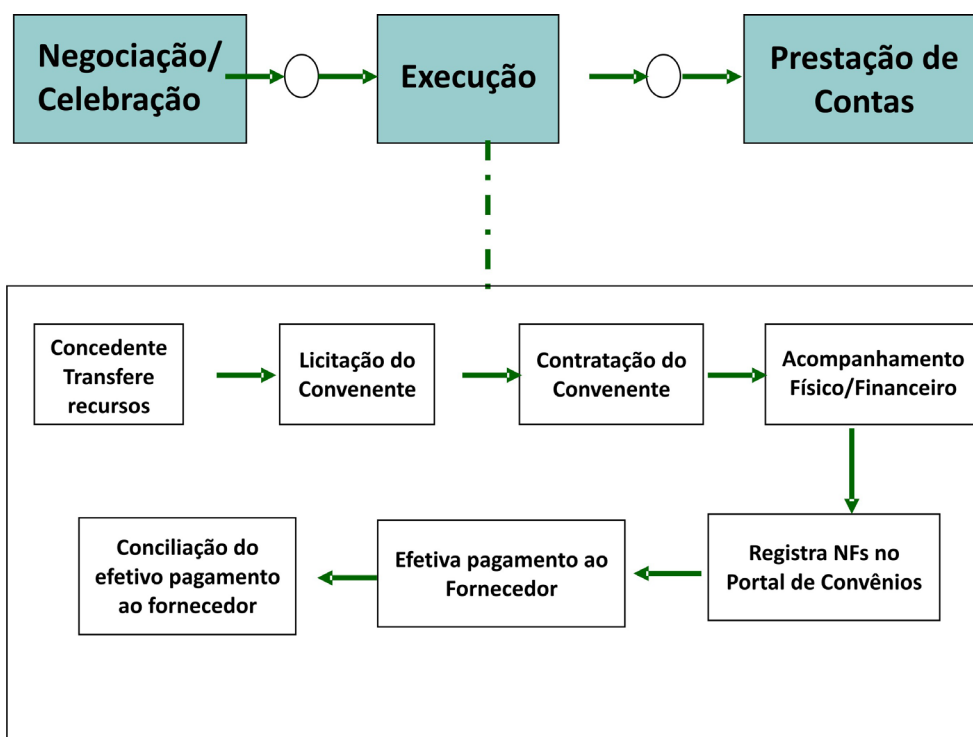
Negociação/ Celebração

Execução

Prestação de Contas

Concedente Transfere recursos

Licitação do Convenente

Contratação do Convenente

Acompanhamento Físico/Financeiro

Registra NFs no Portal de Convênios

Efetiva pagamento ao Fornecedor

Conciliação do efetivo pagamento ao fornecedor